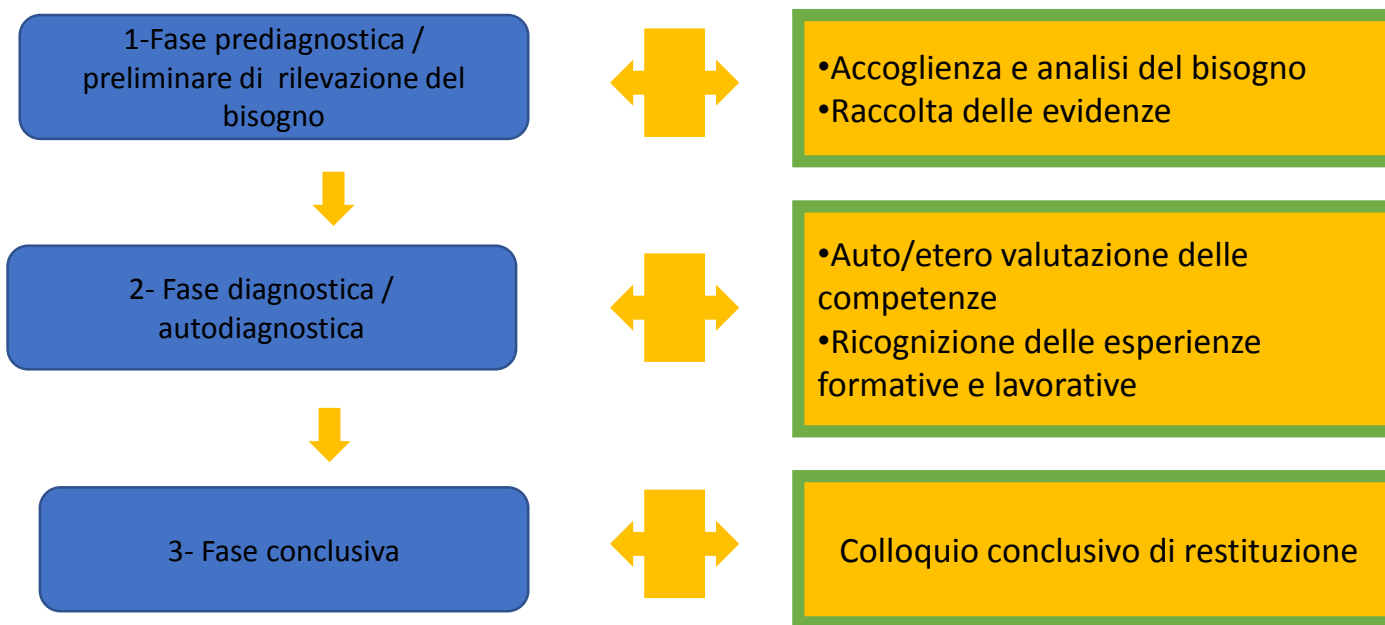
1-Fase prediagnostica / preliminare di rilevazione del bisogno

•Accoglienza e analisi del bisogno
•Raccolta delle evidenze

2- Fase diagnostica / autodiagnostica

•Auto/etero valutazione delle competenze
•Ricognizione delle esperienze formative e lavorative

3- Fase conclusiva

Colloquio conclusivo di restituzione